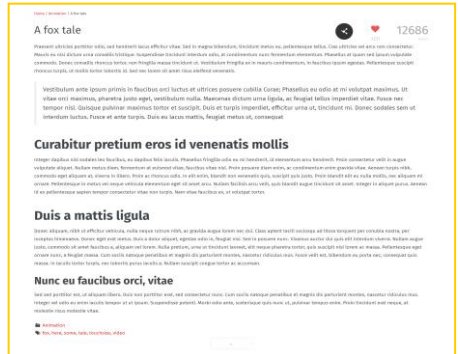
Home / Animation / A fox tale

A fox tale

12686

Praesent ultricies porttitor nibh, sed hendrerit lacus efficitur vitae. Sed in magna bibendum, tincidunt metus eu, pellentesque tellus. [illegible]

Vestibulum ante ipsum primis in faucibus orci luctus et ultrices posuere cubilia Curae; Phasellus eu odio at mi volutpat maximus. Ut vitae orci maximus, pharetra justo eget, vestibulum nulla. Maecenas dictum urna ligula, ac feugiat tellus imperdiet vitae. Fusce nec tempor nisl. Quisque pulvinar maximus tortor et suscipit. Duis et turpis imperdiet, efficitur urna ut, tincidunt mi. Donec sodales sem ut interdum luctus. Fusce et ante turpis. Duis eu lacus mattis, feugiat metus ut, consequat

Curabitur pretium eros id venenatis mollis

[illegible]

Duis a mattis ligula

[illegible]

Nunc eu faucibus orci, vitae

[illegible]

Animation

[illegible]